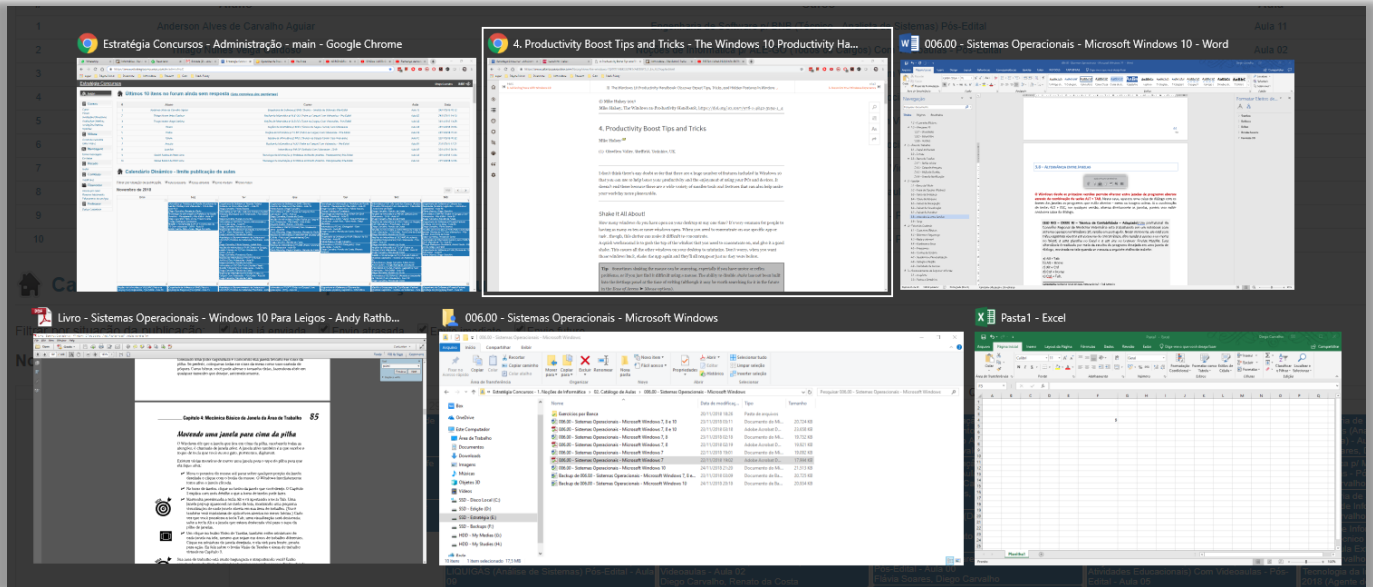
Estratégia Concursos - Administração - main - Google Chrome

4. Productivity Boost Tips and Tricks - The Windows 10 Productivity Ha...

006.00 - Sistemas Operacionais - Microsoft Windows 10 - Word

Livro - Sistemas Operacionais - Windows 10 Para Leigos - Andy Rathb...

006.00 - Sistemas Operacionais - Microsoft Windows

Pasta1 - Excel

Últimos 10 itens no fórum ainda sem resposta

Calendário Dinâmico - limite publicação de aulas

4. Productivity Boost Tips and Tricks

Shake It All About!

Capítulo 4: Mecânica Básica da Janela da Área de Trabalho 85

Movendo uma janela para cima da pilha

Exercícios para Banco

006.00 - Sistemas Operacionais - Microsoft Windows 7, 8 e 10

006.00 - Sistemas Operacionais - Microsoft Windows 10

Backup de 006.00 - Sistemas Operacionais - Microsoft Windows 7, 8 e...

Backup de 006.00 - Sistemas Operacionais - Microsoft Windows 10

Anderson Alves de Carvalho Aguiar

Aula 11

Aula 02